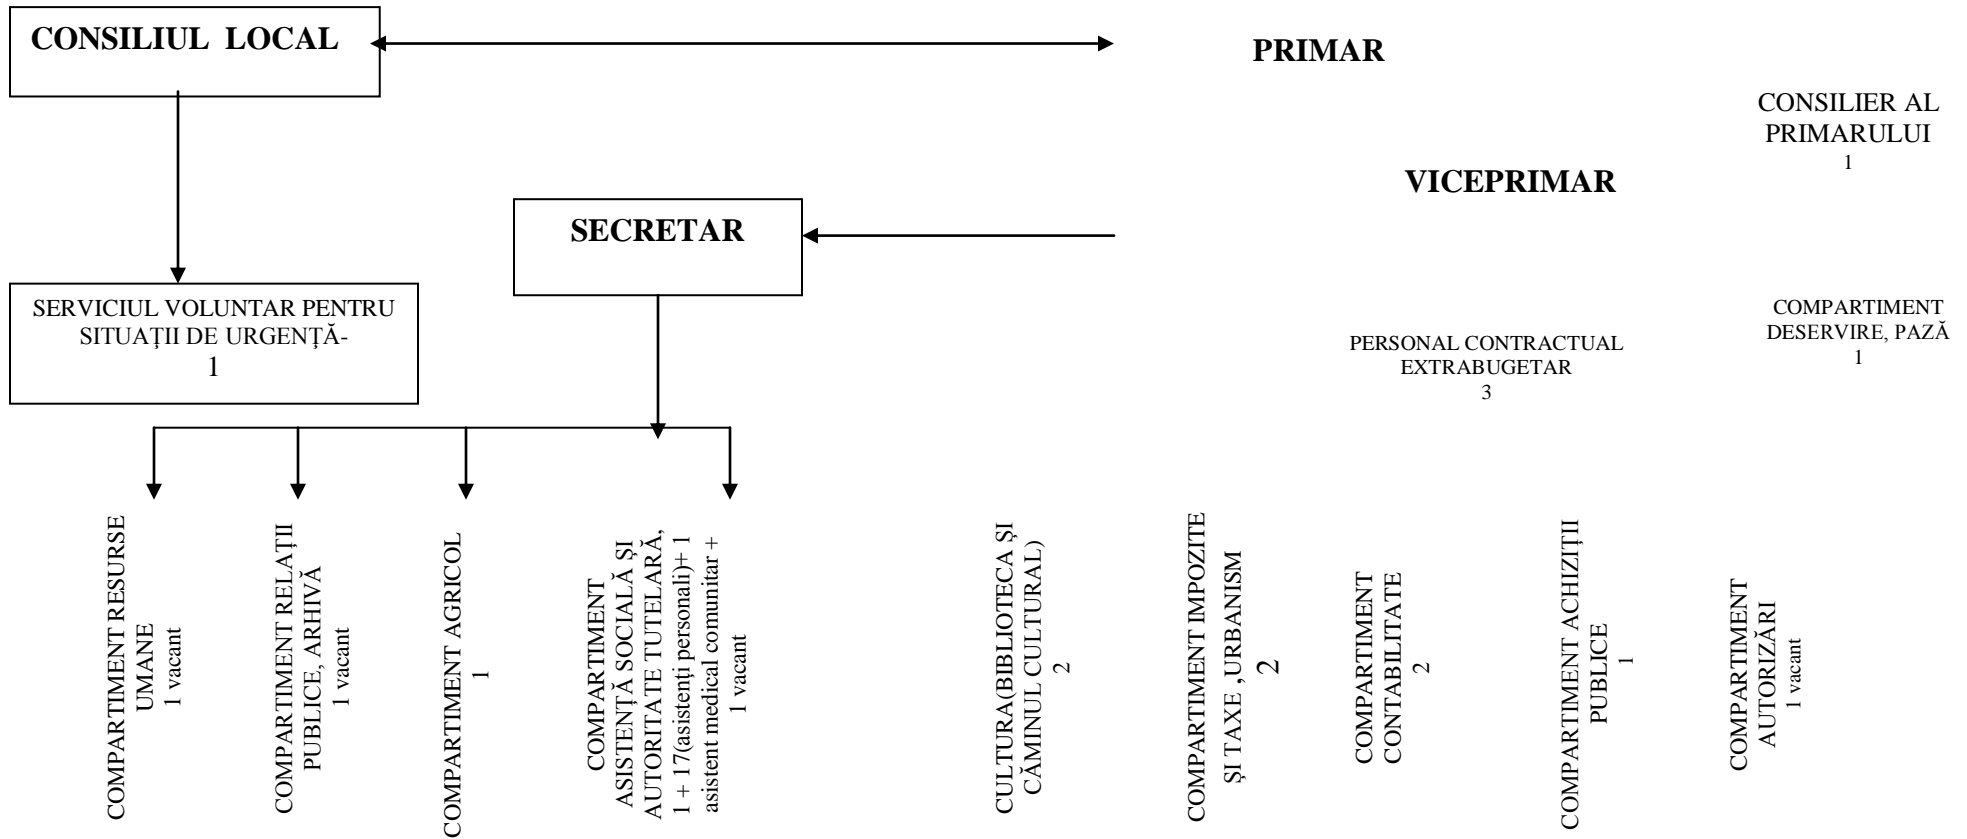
CONSILIUL LOCAL

PRIMAR

CONSILIER AL PRIMARULUI
1

VICEPRIMAR

SECRETAR

SERVICIUL VOLUNTAR PENTRU SITUAȚII DE URGENȚĂ-
1

COMPARTIMENT DESERVIRE, PAZĂ
1

PERSONAL CONTRACTUAL EXTRABUGETAR
3

COMPARTIMENT RESURSE UMANE
1 vacant

COMPARTIMENT RELAȚII PUBLICE, ARHIVĂ
1 vacant

COMPARTIMENT AGRICOL
1

COMPARTIMENT ASISTENȚĂ SOCIALĂ ȘI AUTORITATE TUTELARĂ, 1 + 17(asistenți personali)+ 1 asistent medical comunitar +
1 vacant

CULTURA(BIBLIOTECA ȘI CĂMINUL CULTURAL)
2

COMPARTIMENT IMPOZITE ȘI TAXE ,URBANISM
2

COMPARTIMENT CONTABILITATE
2

COMPARTIMENT ACHIZIȚII PUBLICE
1

COMPARTIMENT AUTORIZĂRI
1 vacant